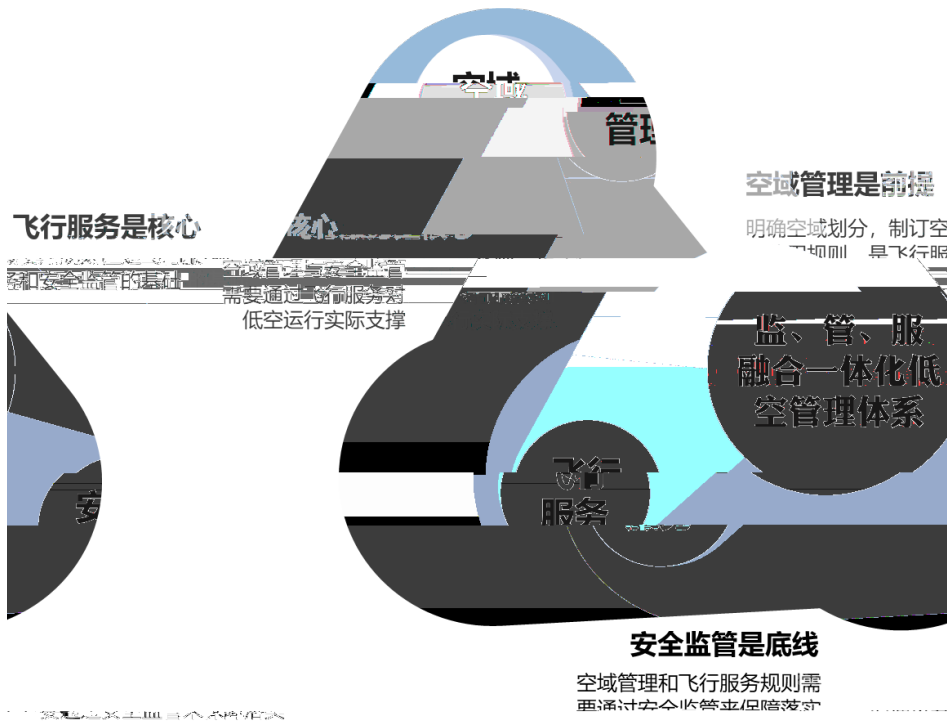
空域

管理

空域管理是前提

明确空域划分，制订空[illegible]

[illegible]规则，是飞行服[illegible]

飞行服务是核心

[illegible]和安全监管的基础

空域管理与安全监管需要通过飞行服务对低空运行实际支撑

监、管、服

融合一体化低

空管理体系

飞行

服务

安

安全监管是底线

空域管理和飞行服务规则需要通过安全监管来保障落实